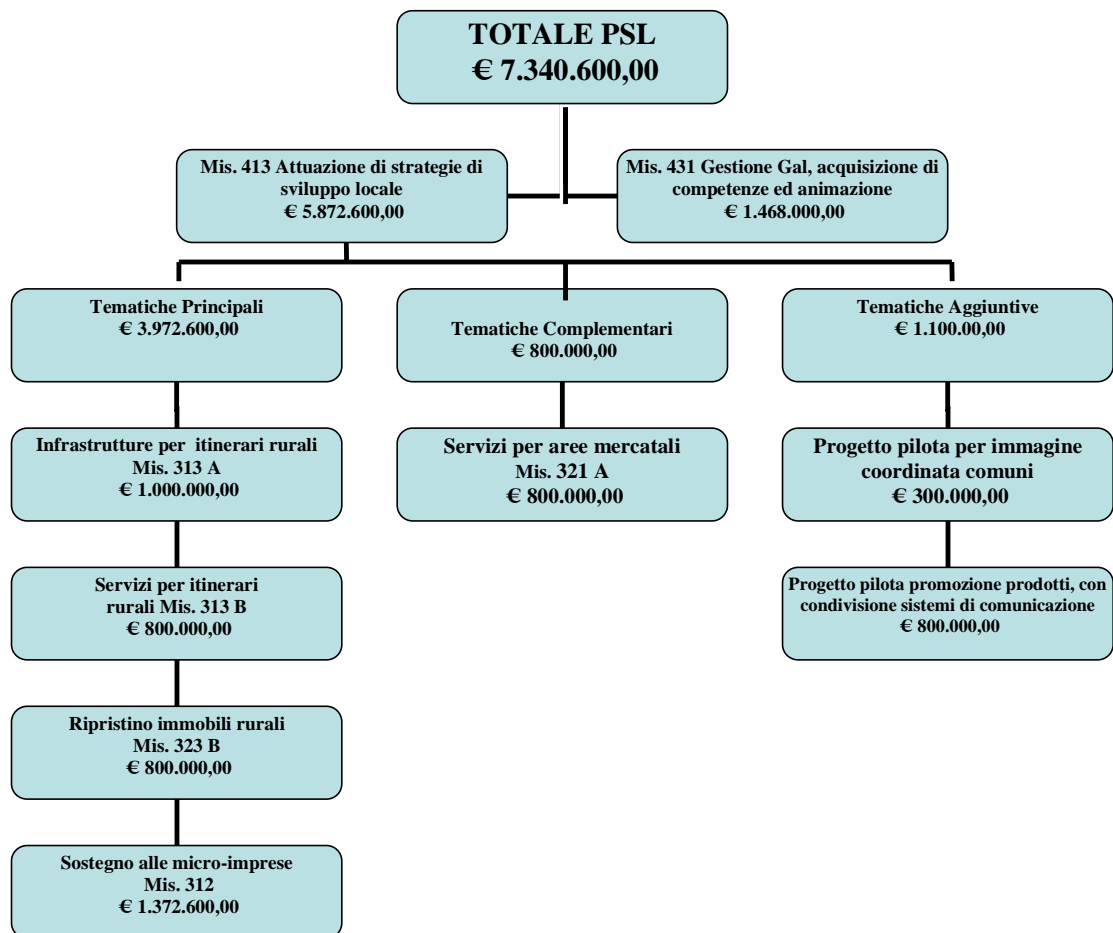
TOTALE PSL
€ 7.340.600,00

Mis. 413 Attuazione di strategie di sviluppo locale
€ 5.872.600,00

Mis. 431 Gestione Gal, acquisizione di competenze ed animazione
€ 1.468.000,00

Tematiche Principali
€ 3.972.600,00

Infrastrutture per itinerari rurali
Mis. 313 A
€ 1.000.000,00

Servizi per itinerari rurali Mis. 313 B
€ 800.000,00

Ripristino immobili rurali
Mis. 323 B
€ 800.000,00

Sostegno alle micro-imprese
Mis. 312
€ 1.372.600,00

Tematiche Complementari
€ 800.000,00

Servizi per aree mercatali
Mis. 321 A
€ 800.000,00

Tematiche Aggiuntive
€ 1.100.00,00

Progetto pilota per immagine coordinata comuni
€ 300.000,00

Progetto pilota promozione prodotti, con condivisione sistemi di comunicazione
€ 800.000,00